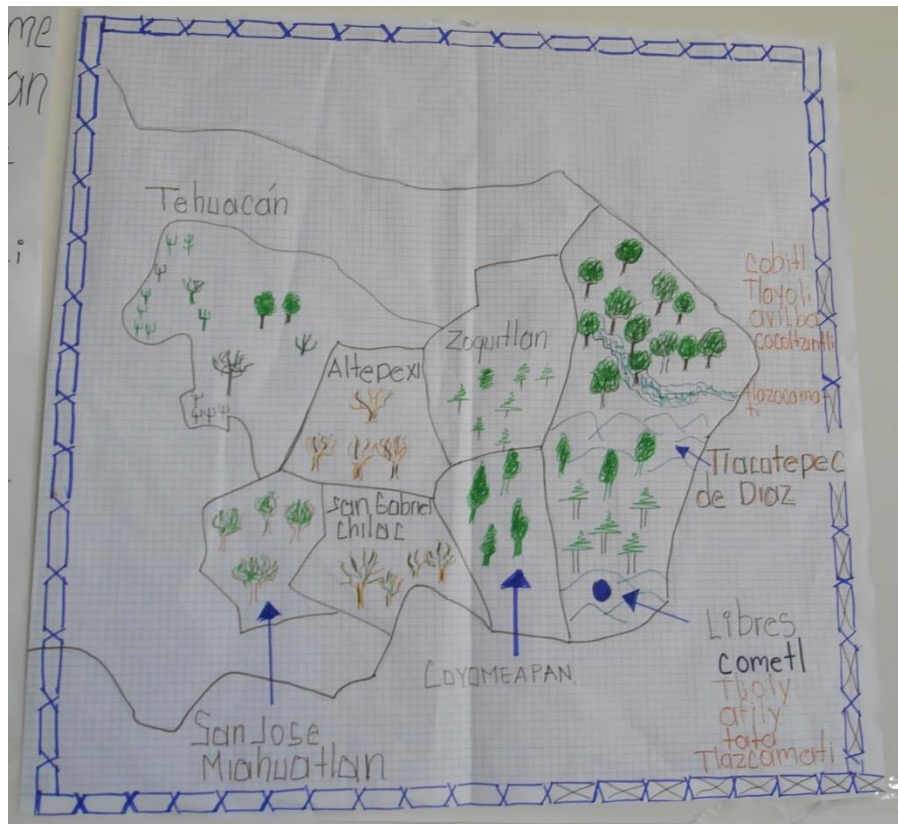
me
an
i

Tehuacán

Altepexi

Zoquitlan

cobitl
Tloyoli
avilba
cocoltzintli
tlazocamati

Tlacotepec de Diaz

San Gabriel chilac

Libres

cometl
Tlolly
afily
tato
Tlazcamoti

COYOMEAPAN

San Jose Miahuatlan